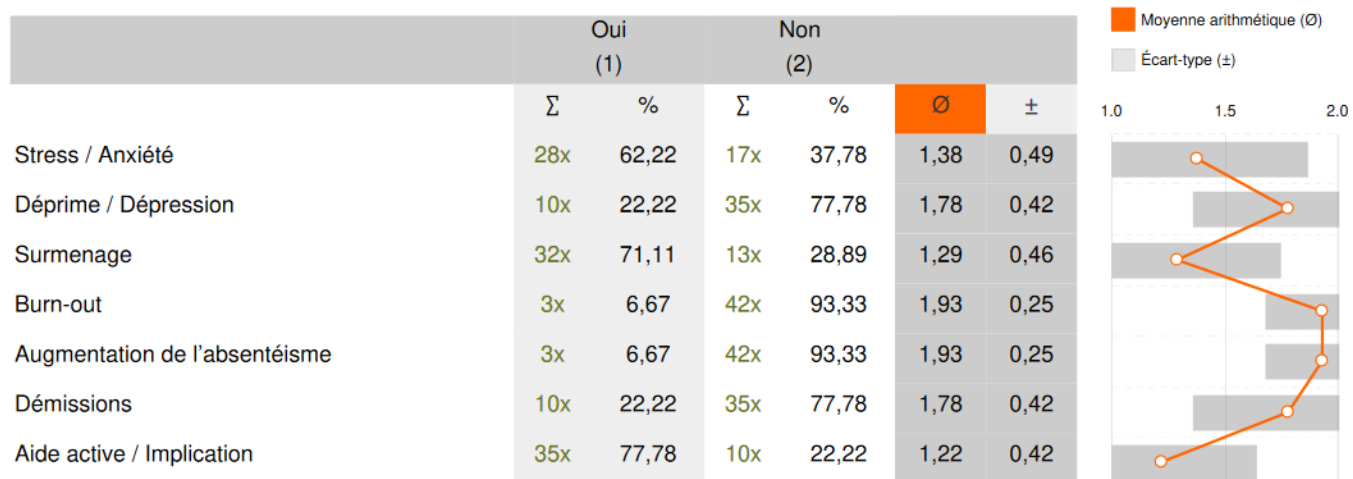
| | Oui (1) | | Non (2) | | | |
|---|---|---|---|---|---|---|
| | Σ | % | Σ | % | Ø | ± |
| Stress / Anxiété | 28x | 62,22 | 17x | 37,78 | 1,38 | 0,49 |
| Déprime / Dépression | 10x | 22,22 | 35x | 77,78 | 1,78 | 0,42 |
| Surmenage | 32x | 71,11 | 13x | 28,89 | 1,29 | 0,46 |
| Burn-out | 3x | 6,67 | 42x | 93,33 | 1,93 | 0,25 |
| Augmentation de l'absentéisme | 3x | 6,67 | 42x | 93,33 | 1,93 | 0,25 |
| Démissions | 10x | 22,22 | 35x | 77,78 | 1,78 | 0,42 |
| Aide active / Implication | 35x | 77,78 | 10x | 22,22 | 1,22 | 0,42 |

Moyenne arithmétique (Ø)
Écart-type (±)

1.0 1.5 2.0